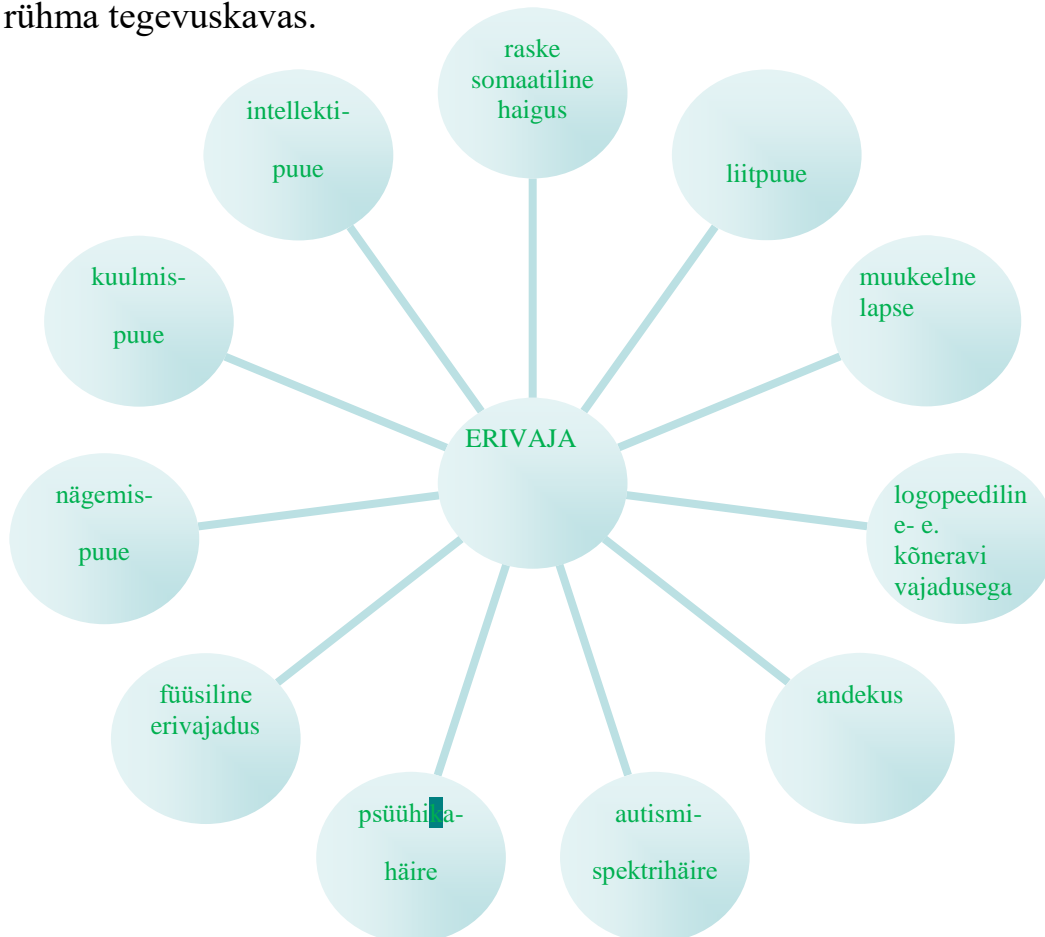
rühma tegevuskavas.

raske somaatiline haigus

liitpuue

muukeelne lapse

logopeedilin e- e. kõneravi vajadusega

andekus

autismi-spektrihäire

psüühika-häire

füüsiline erivajadus

nägemis-puue

kuulmis-puue

intellekti-puue

ERIVAJA